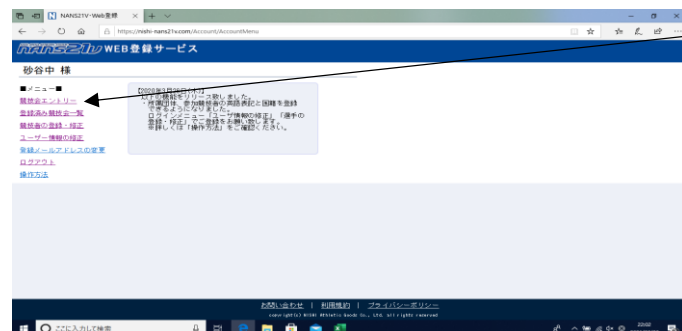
NANS21V-Web登録

https://nishi-nans21v.com/Account/AccountMenu

NANS21V WEB登録サービス

砂谷中 様

■メニュー■
競技会エントリー
登録済み競技会一覧
競技者の登録・修正
ユーザー情報の修正
登録メールアドレスの変更
ログアウト
操作方法

【2020年3月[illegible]日(木)】
以下の機能をリリース致しました。
・所属団体、参加競技者の英語表記と国籍を登録できるようになりました。
ログインメニュー「ユーザ情報の修正」「選手の登録・修正」でご登録をお願い致します。
※詳しくは『操作方法』をご確認ください。

お問い合わせ | 利用規約 | プライバシーポリシー
Copyright(C) NISHI Athletic Goods Co., Ltd. All rights reserved

ここに入力して検索